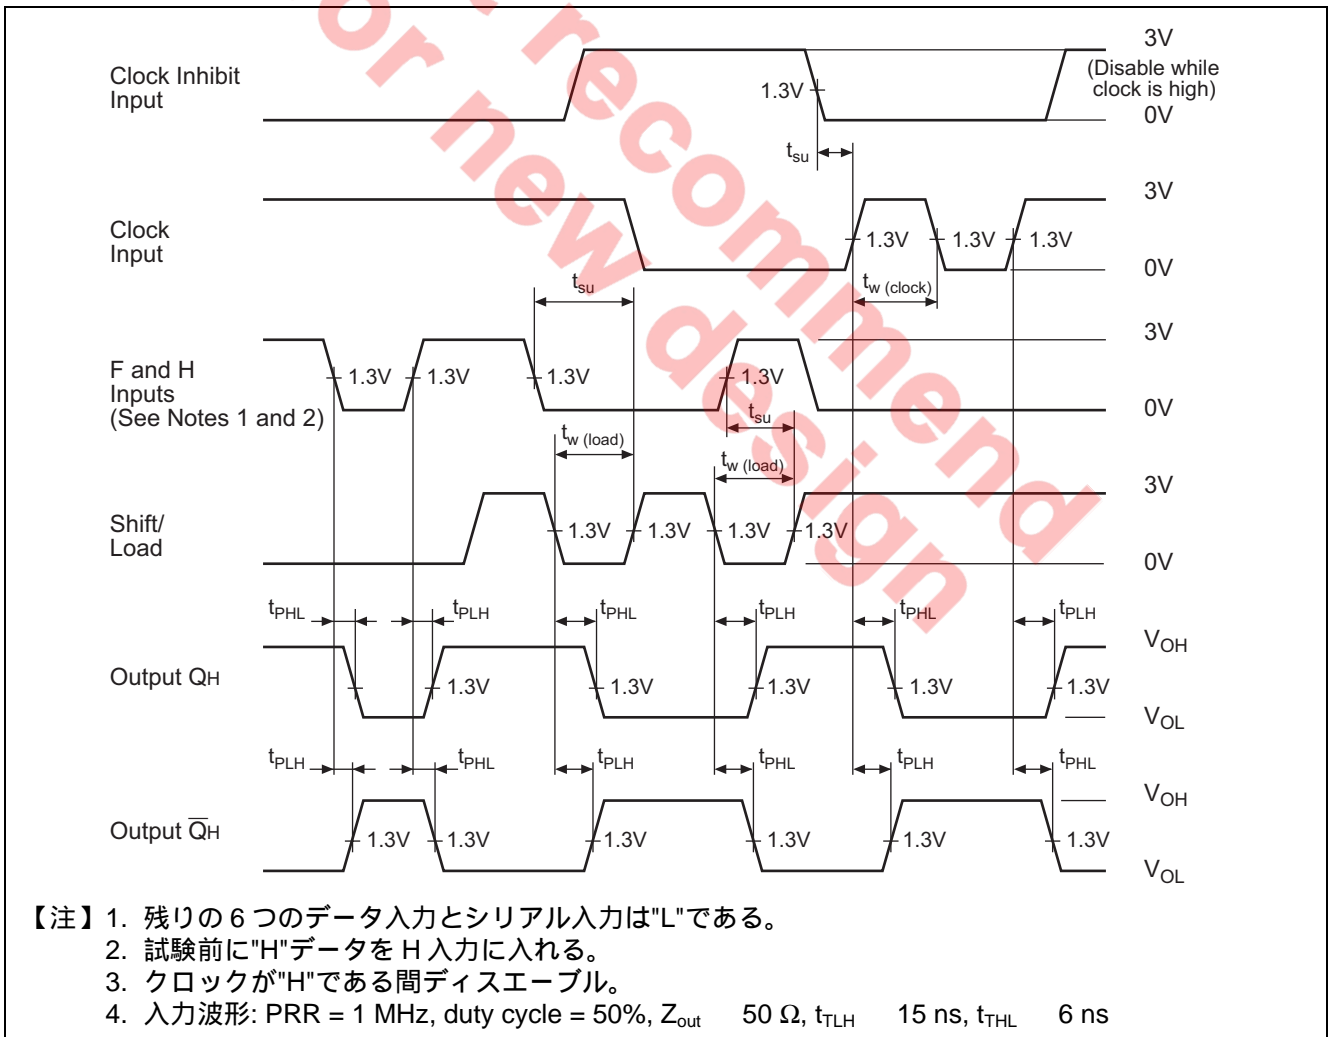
Clock Inhibit Input

3V
(Disable while clock is high)
0V

1.3V

$t_{su}$

Clock Input

3V
0V

1.3V 1.3V 1.3V

$t_{su}$

$t_{w\ (clock)}$

F and H Inputs (See Notes 1 and 2)

3V
0V

1.3V 1.3V 1.3V 1.3V

$t_{su}$

$t_{w\ (load)}$

$t_{w\ (load)}$

Shift/ Load

3V
0V

1.3V 1.3V 1.3V 1.3V

$t_{PHL}$ $t_{PLH}$ $t_{PHL}$ $t_{PLH}$ $t_{PHL}$ $t_{PLH}$

Output QH

$V_{OH}$
$V_{OL}$

1.3V 1.3V 1.3V 1.3V 1.3V

$t_{PLH}$ $t_{PHL}$ $t_{PLH}$ $t_{PHL}$ $t_{PLH}$ $t_{PHL}$

Output $\overline{Q}$H

$V_{OH}$
$V_{OL}$

1.3V 1.3V 1.3V 1.3V 1.3V 1.3V

or recommend for new design

【注】1. 残りの 6 つのデータ入力とシリアル入力は"L"である。
2. 試験前に"H"データを H 入力に入れる。
3. クロックが"H"である間ディスエーブル。
4. 入力波形: PRR = 1 MHz, duty cycle = 50%, $Z_{out}$ 50 Ω, $t_{TLH}$ 15 ns, $t_{THL}$ 6 ns